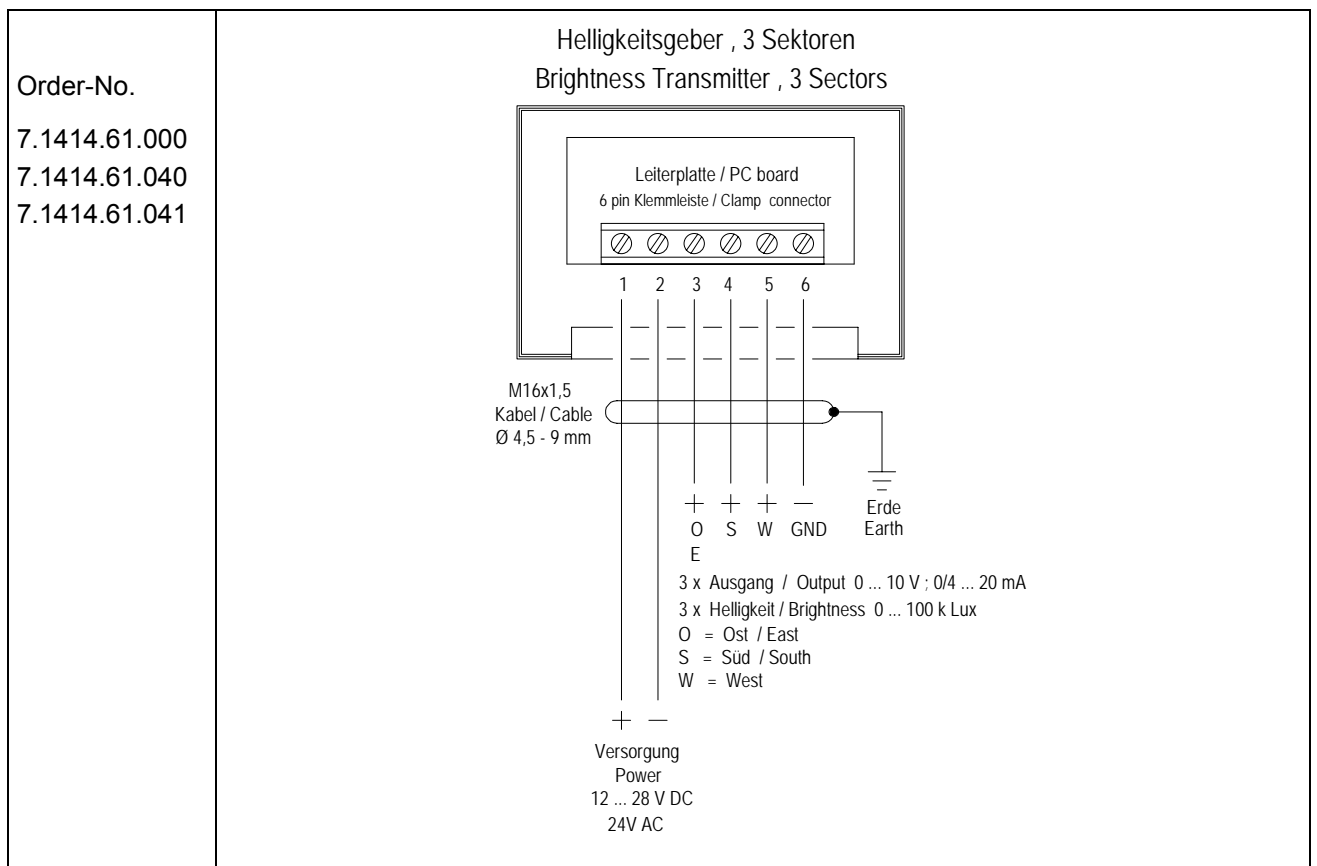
Order-No.

7.1414.61.000
7.1414.61.040
7.1414.61.041

Helligkeitsgeber , 3 Sektoren
Brightness Transmitter , 3 Sectors

Leiterplatte / PC board
6 pin Klemmleiste / Clamp connector

1 2 3 4 5 6

M16x1,5
Kabel / Cable
Ø 4,5 - 9 mm

+ + + −
O S W GND
E

Erde
Earth

3 x Ausgang / Output 0 ... 10 V ; 0/4 ... 20 mA
3 x Helligkeit / Brightness 0 ... 100 k Lux
O = Ost / East
S = Süd / South
W = West

+ −
Versorgung
Power
12 ... 28 V DC
24V AC